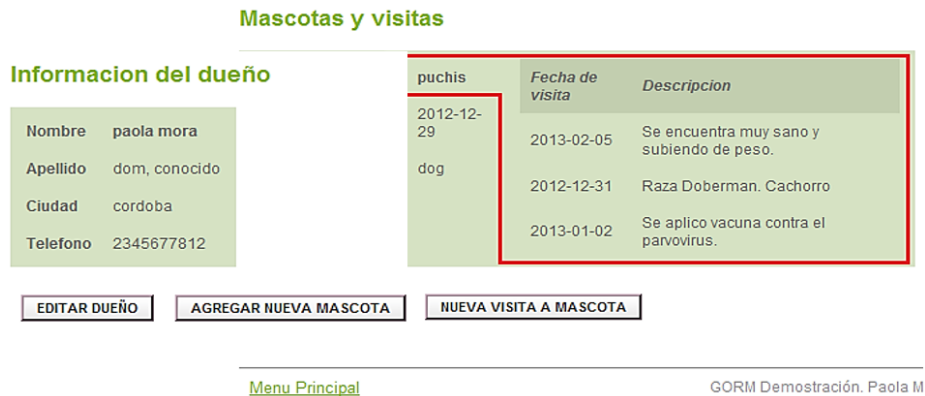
Mascotas y visitas

Informacion del dueño

| Nombre | paola mora |
|---|---|
| Apellido | dom, conocido |
| Ciudad | cordoba |
| Telefono | 2345677812 |

puchis

2012-12-29

dog

| Fecha de visita | Descripcion |
|---|---|
| 2013-02-05 | Se encuentra muy sano y subiendo de peso. |
| 2012-12-31 | Raza Doberman. Cachorro |
| 2013-01-02 | Se aplico vacuna contra el parvovirus. |

EDITAR DUEÑO

AGREGAR NUEVA MASCOTA

NUEVA VISITA A MASCOTA

Menu Principal

GORM Demostración. Paola M